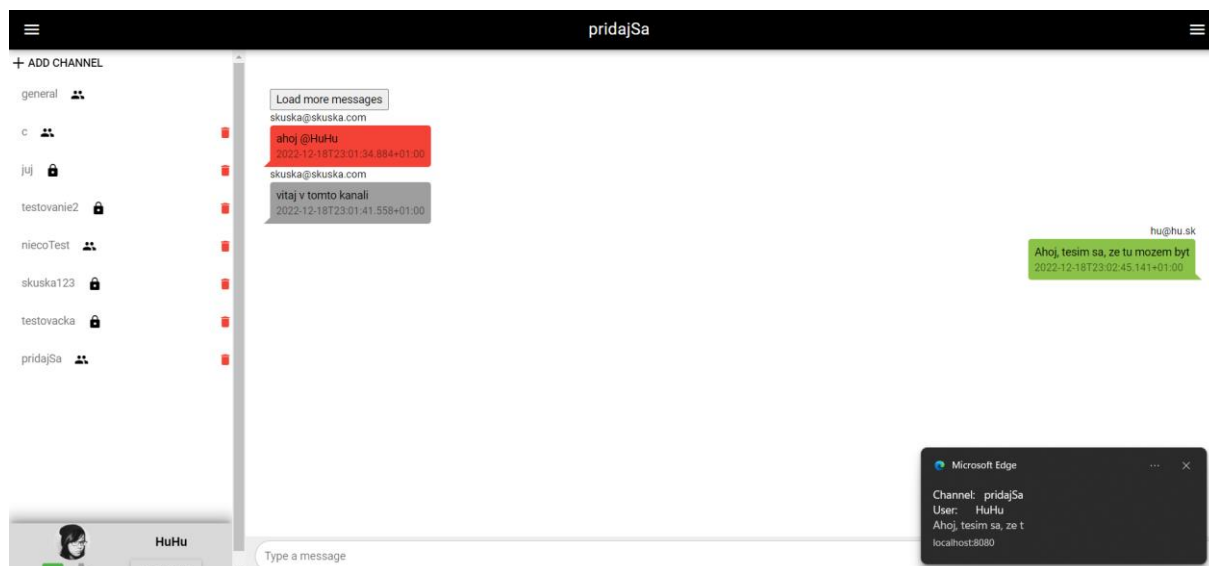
pridajSa

+ ADD CHANNEL

general

c

juj

testovanie2

niecoTest

skuska123

testovacka

pridajSa

HuHu

Load more messages

skuska@skuska.com

ahoj @HuHu
2022-12-18T23:01:34.884+01:00

skuska@skuska.com

vitaj v tomto kanali
2022-12-18T23:01:41.558+01:00

hu@hu.sk

Ahoj, tesim sa, ze tu mozem byt
2022-12-18T23:02:45.141+01:00

Microsoft Edge

Channel: pridajSa
User: HuHu
Ahoj, tesim sa, ze t
localhost:8080

Type a message